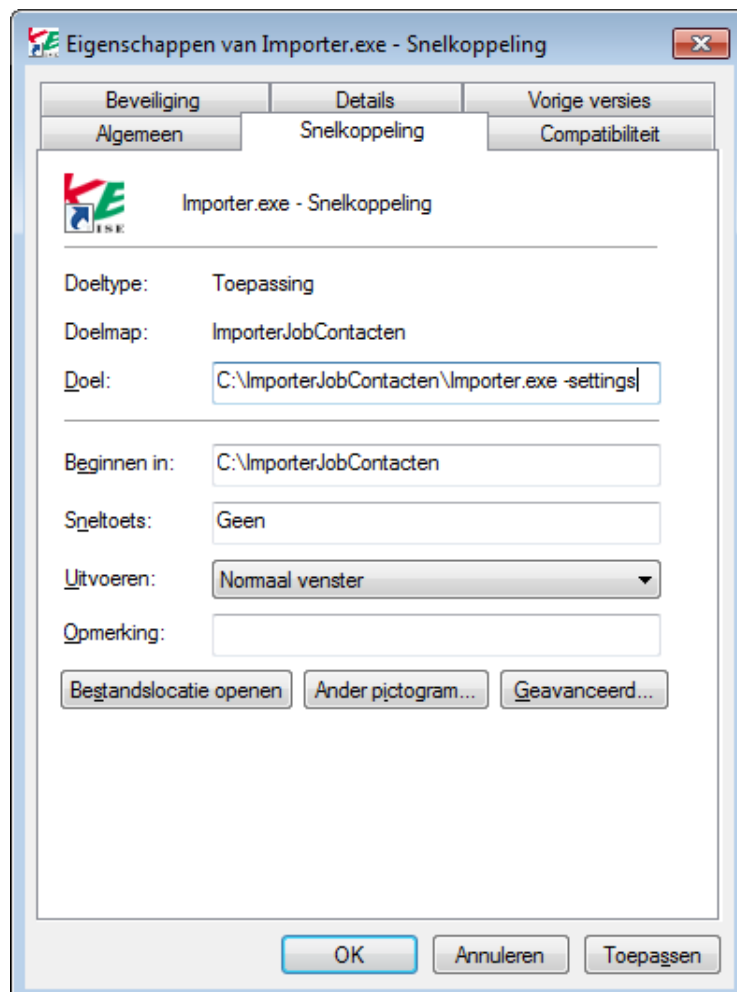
Eigenschappen van Importer.exe - Snelkoppeling

Beveiliging | Details | Vorige versies
Algemeen | Snelkoppeling | Compatibiliteit

ISE

Importer.exe - Snelkoppeling

Doeltype: Toepassing

Doelmap: ImporterJobContacten

Doel: C:\ImporterJobContacten\Importer.exe -settings

Beginnen in: C:\ImporterJobContacten

Sneltoets: Geen

Uitvoeren: Normaal venster

Opmerking:

Bestandslocatie openen | Ander pictogram... | Geavanceerd...

OK | Annuleren | Toepassen